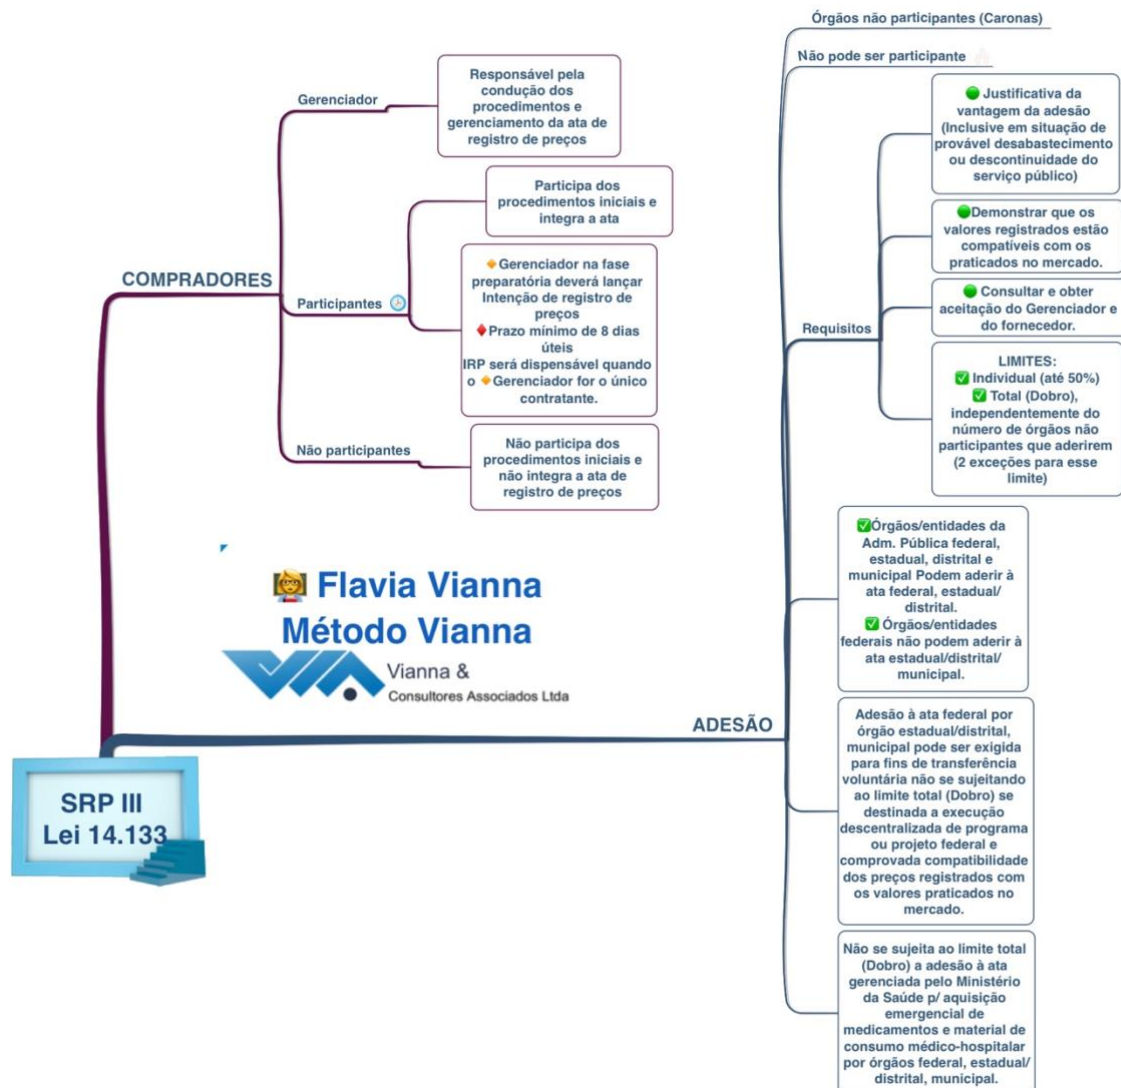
COMPRADORES

Gerenciador

Responsável pela condução dos procedimentos e gerenciamento da ata de registro de preços

Participantes

Participa dos procedimentos iniciais e integra a ata

Gerenciador na fase preparatória deverá lançar Intenção de registro de preços
Prazo mínimo de 8 dias úteis
IRP será dispensável quando o Gerenciador for o único contratante.

Não participantes

Não participa dos procedimentos iniciais e não integra a ata de registro de preços

Flavia Vianna
Método Vianna
Vianna & Consultores Associados Ltda

SRP III
Lei 14.133

ADESÃO

Órgãos não participantes (Caronas)

Não pode ser participante

Requisitos

Justificativa da vantagem da adesão (Inclusive em situação de provável desabastecimento ou descontinuidade do serviço público)

Demonstrar que os valores registrados estão compatíveis com os praticados no mercado.

Consultar e obter aceitação do Gerenciador e do fornecedor.

LIMITES:
Individual (até 50%)
Total (Dobro), independentemente do número de órgãos não participantes que aderirem (2 exceções para esse limite)

Órgãos/entidades da Adm. Pública federal, estadual, distrital e municipal Podem aderir à ata federal, estadual/ distrital.
Órgãos/entidades federais não podem aderir à ata estadual/distrital/ municipal.

Adesão à ata federal por órgão estadual/distrital, municipal pode ser exigida para fins de transferência voluntária não se sujeitando ao limite total (Dobro) se destinada a execução descentralizada de programa ou projeto federal e comprovada compatibilidade dos preços registrados com os valores praticados no mercado.

Não se sujeita ao limite total (Dobro) a adesão à ata gerenciada pelo Ministério da Saúde p/ aquisição emergencial de medicamentos e material de consumo médico-hospitalar por órgãos federal, estadual/ distrital, municipal.